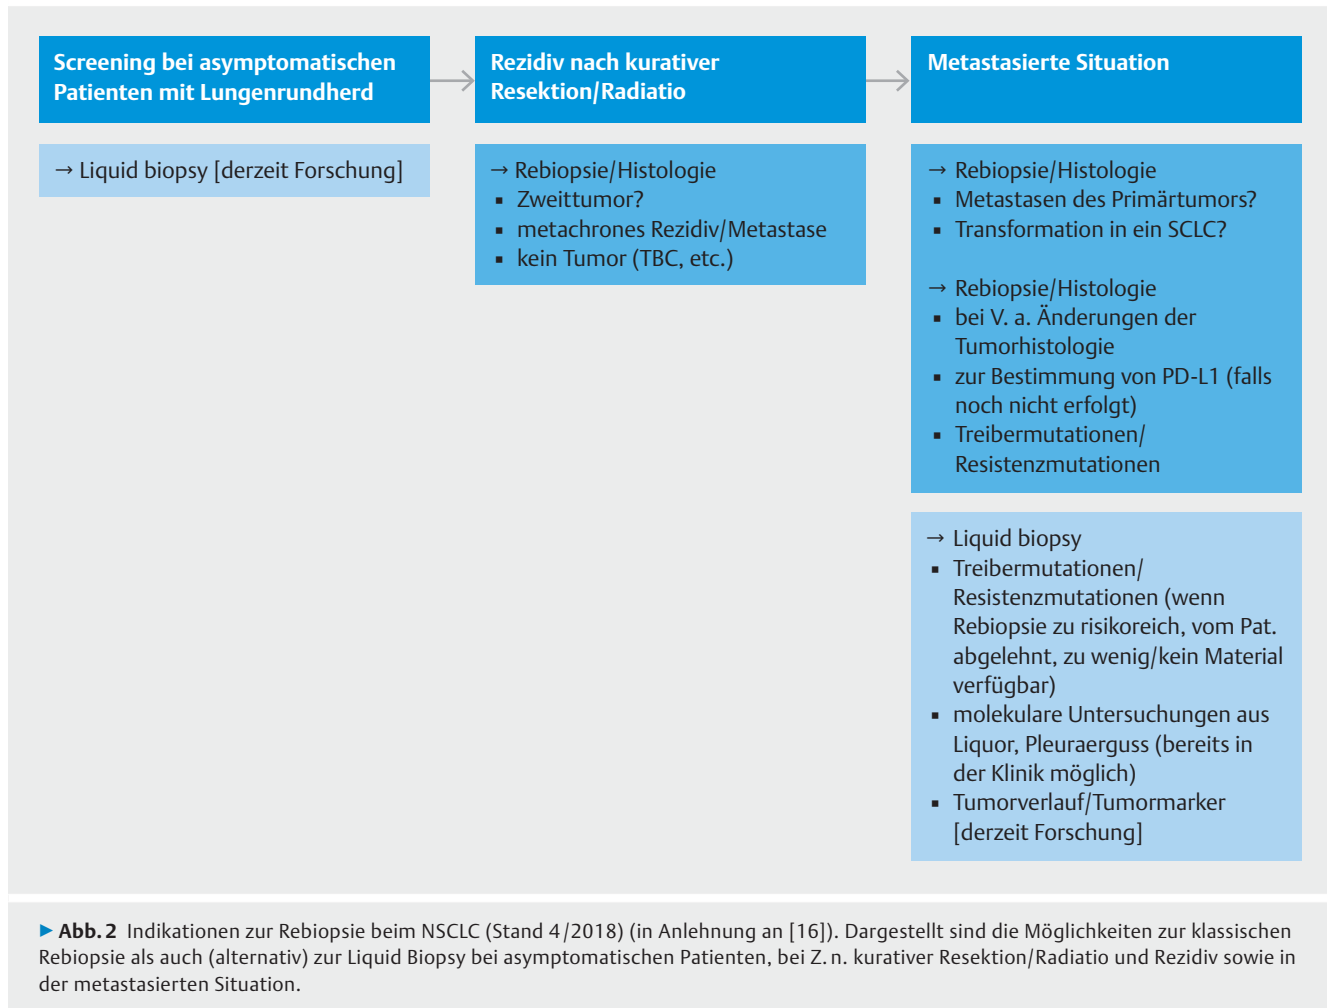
Screening bei asymptomatischen Patienten mit Lungenrundherd

Rezidiv nach kurativer Resektion/Radiatio

Metastasierte Situation

→ Liquid biopsy [derzeit Forschung]

→ Rebiopsie/Histologie
▪ Zweittumor?
▪ metachrones Rezidiv/Metastase
▪ kein Tumor (TBC, etc.)

→ Rebiopsie/Histologie
▪ Metastasen des Primärtumors?
▪ Transformation in ein SCLC?

→ Rebiopsie/Histologie
▪ bei V. a. Änderungen der Tumorhistologie
▪ zur Bestimmung von PD-L1 (falls noch nicht erfolgt)
▪ Treibermutationen/ Resistenzmutationen

→ Liquid biopsy
▪ Treibermutationen/ Resistenzmutationen (wenn Rebiopsie zu risikoreich, vom Pat. abgelehnt, zu wenig/kein Material verfügbar)
▪ molekulare Untersuchungen aus Liquor, Pleuraerguss (bereits in der Klinik möglich)
▪ Tumorverlauf/Tumormarker [derzeit Forschung]

▶ Abb. 2 Indikationen zur Rebiopsie beim NSCLC (Stand 4/2018) (in Anlehnung an [16]). Dargestellt sind die Möglichkeiten zur klassischen Rebiopsie als auch (alternativ) zur Liquid Biopsy bei asymptomatischen Patienten, bei Z. n. kurativer Resektion/Radiatio und Rezidiv sowie in der metastasierten Situation.